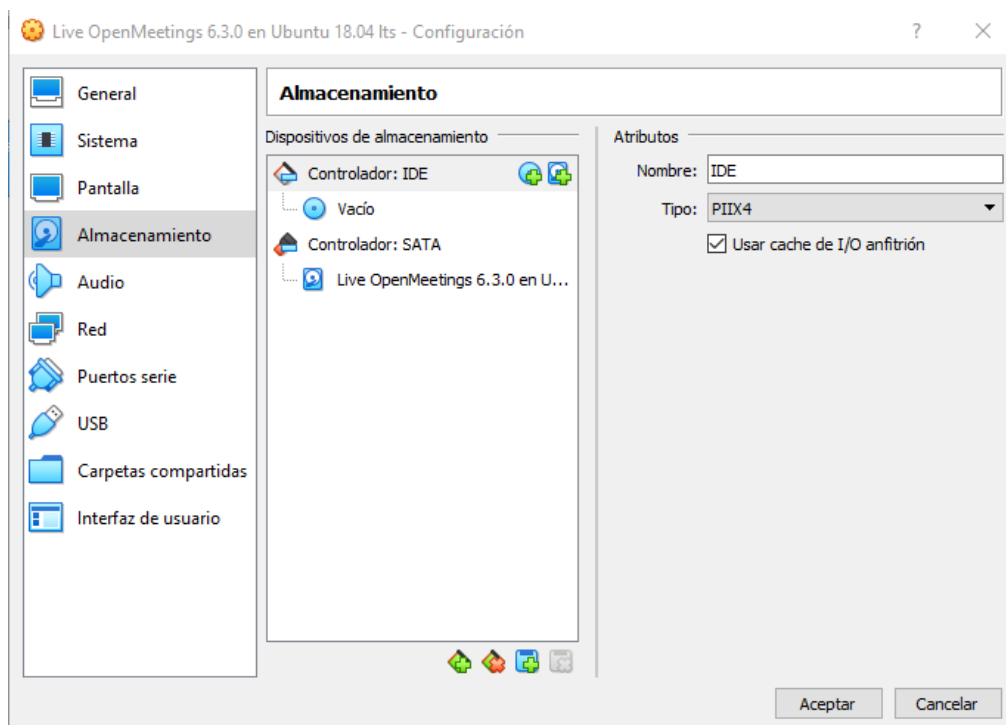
Live OpenMeetings 6.3.0 en Ubuntu 18.04 lts - Configuración

?

General
Sistema
Pantalla
Almacenamiento
Audio
Red
Puertos serie
USB
Carpetas compartidas
Interfaz de usuario

Almacenamiento

Dispositivos de almacenamiento

Controlador: IDE
Vacío
Controlador: SATA
Live OpenMeetings 6.3.0 en U...

Atributos

Nombre: IDE
Tipo: PIIX4
Usar cache de I/O anfitrión

Aceptar
Cancelar